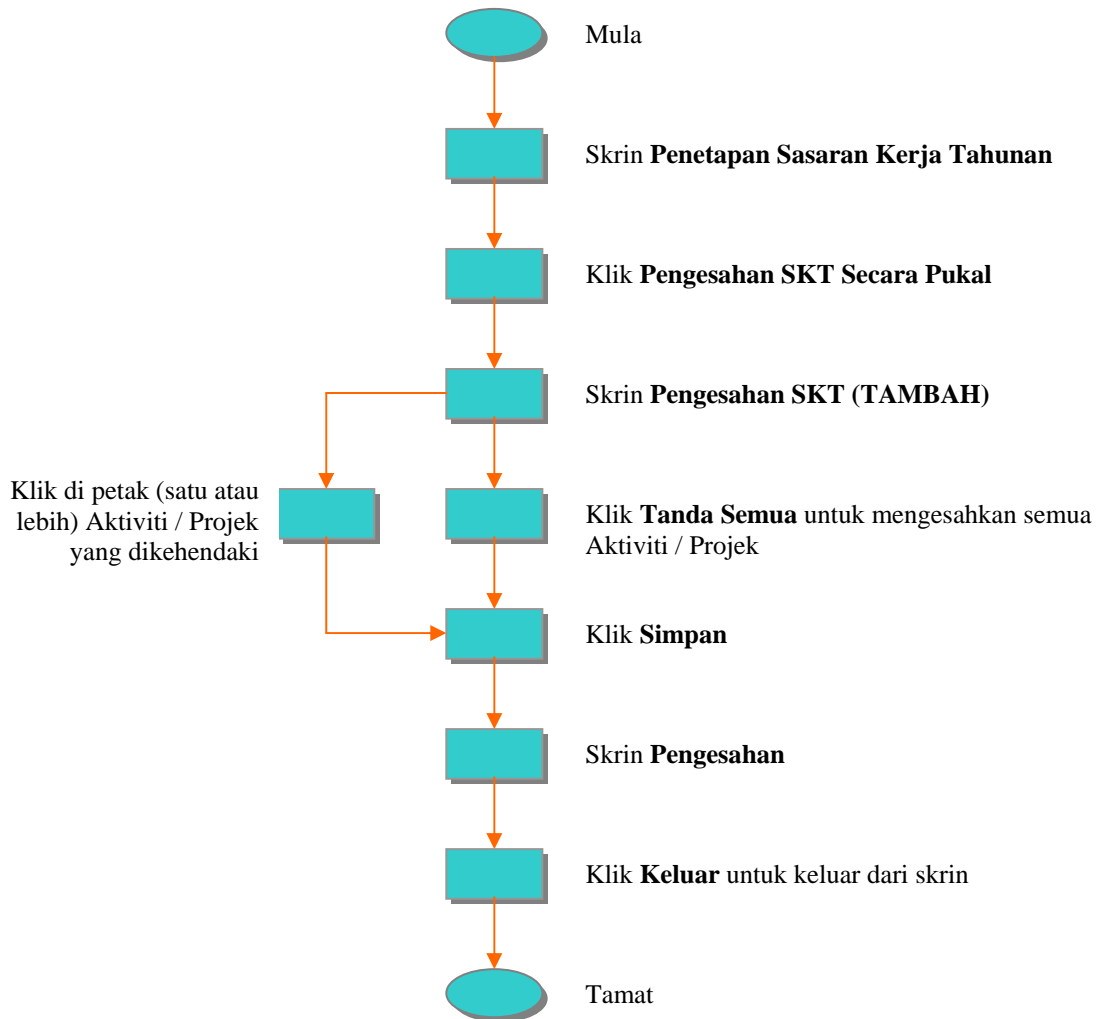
Mula

Skrin **Penetapan Sasaran Kerja Tahunan**

Klik **Pengesahan SKT Secara Pukal**

Skrin **Pengesahan SKT (TAMBAH)**

Klik di petak (satu atau lebih) Aktiviti / Projek yang dikehendaki

Klik **Tanda Semua** untuk mengesahkan semua Aktiviti / Projek

Klik **Simpan**

Skrin **Pengesahan**

Klik **Keluar** untuk keluar dari skrin

Tamat